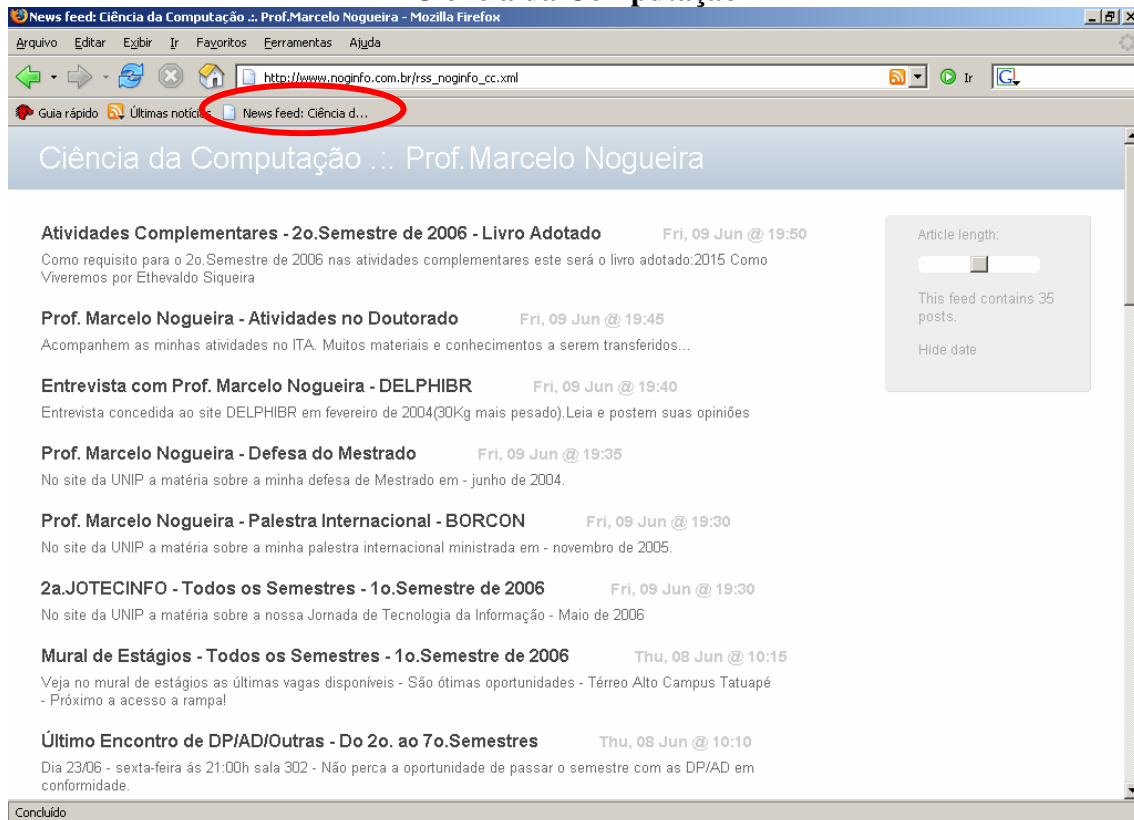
News feed: Ciência da Computação .:. Prof.Marcelo Nogueira - Mozilla Firefox

Arquivo Editar Exibir Ir Favoritos Ferramentas Ajuda

http://www.noginfo.com.br/rss_noginfo_cc.xml

Ir

Guia rápido Últimas notícias News feed: Ciência d...

Ciência da Computação .:. Prof. Marcelo Nogueira

Atividades Complementares - 2o.Semestre de 2006 - Livro Adotado Fri, 09 Jun @ 19:50
Como requisito para o 2o.Semestre de 2006 nas atividades complementares este será o livro adotado:2015 Como Viveremos por Ethevaldo Siqueira

Prof. Marcelo Nogueira - Atividades no Doutorado Fri, 09 Jun @ 19:45
Acompanhem as minhas atividades no ITA. Muitos materiais e conhecimentos a serem transferidos...

Entrevista com Prof. Marcelo Nogueira - DELPHIBR Fri, 09 Jun @ 19:40
Entrevista concedida ao site DELPHIBR em fevereiro de 2004(30Kg mais pesado).Leia e postem suas opiniões

Prof. Marcelo Nogueira - Defesa do Mestrado Fri, 09 Jun @ 19:35
No site da UNIP a matéria sobre a minha defesa de Mestrado em - junho de 2004.

Prof. Marcelo Nogueira - Palestra Internacional - BORCON Fri, 09 Jun @ 19:30
No site da UNIP a matéria sobre a minha palestra internacional ministrada em - novembro de 2005.

2a.JOTECINFO - Todos os Semestres - 1o.Semestre de 2006 Fri, 09 Jun @ 19:30
No site da UNIP a matéria sobre a nossa Jornada de Tecnologia da Informação - Maio de 2006

Mural de Estágios - Todos os Semestres - 1o.Semestre de 2006 Thu, 08 Jun @ 10:15
Veja no mural de estágios as últimas vagas disponíveis - São ótimas oportunidades - Térreo Alto Campus Tatuapé - Próximo a acesso a rampa!

Último Encontro de DP/AD/Outras - Do 2o. ao 7o.Semestres Thu, 08 Jun @ 10:10
Dia 23/06 - sexta-feira ás 21:00h sala 302 - Não perca a oportunidade de passar o semestre com as DP/AD em conformidade.

Article length:

This feed contains 35 posts.

Hide date

Concluído